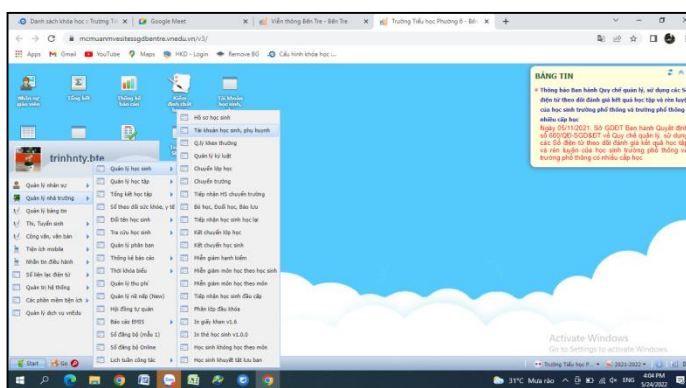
Danh sách khóa học: Trường Tiể ×
Google Meet ×
Viễn thông Bến Tre - Bến Tre ×
Trường Tiểu học Phường 6 - Bến ×
+

mcmuanmvesitessgdbentre.vnedu.vn/v5/

Apps Gmail YouTube Maps HKD - Login Remove BG Cấu hình khóa học ...

Nhân sự giáo viên
Tổng kết
Thống kê báo cáo
Kiểm định chất lượng
Tài khoản học sinh

trinhnty.bte

Quản lý nhân sự
Quản lý nhà trường
Quản lý bảng tin
Thi, Tuyển sinh
Công văn, văn bản
Tiện ích mobile
Nhắn tin điều hành
Sổ liên lạc điện tử
Quản lý hệ thống
Các phần mềm liên kết
Quản lý dịch vụ vnEdu

Quản lý học sinh
Quản lý học tập
Tổng kết học tập
Sổ theo dõi sức khỏe, y tế
Đối tên học sinh
Tra cứu học sinh
Quản lý phân ban
Thống kê báo cáo
Thời khóa biểu
Quản lý thu phí
Quản lý nề nếp (New)
Hội đồng tự quản
Báo cáo EMIS
Sổ đăng bộ (mẫu 1)
Sổ đăng bộ Online
Lịch tuần công tác

Hồ sơ học sinh
Tài khoản học sinh, phụ huynh
Quy khen thưởng
Quản lý kỷ luật
Chuyển lớp học
Chuyển trường
Tiếp nhận HS chuyển trường
Bỏ học, Đuổi học, Bảo lưu
Tiếp nhận học sinh học lại
Kết chuyển lớp học
Kết chuyển học sinh
Miễn giảm hạnh kiểm
Miễn giảm môn học theo học sinh
Miễn giảm môn học theo môn
Tiếp nhận học sinh đầu cấp
Phân lớp đầu khóa
In giấy khen v1.6
In thẻ học sinh v1.0.0
Học sinh không học theo môn
Học sinh khuyết tật lưu ban

BẢNG TIN
Thông báo Ban hành Quy chế quản lý, sử dụng các Sổ điện tử theo dõi đánh giá kết quả học tập và rèn luyện của học sinh trường phổ thông và trường phổ thông có nhiều cấp học
Ngày 05/11/2021, Sở GDĐT Bến Tre ban hành Quyết định số 603/QĐ-SGDĐT về Quy chế quản lý, sử dụng các Sổ điện tử theo dõi đánh giá kết quả học tập và rèn luyện của học sinh trường phổ thông và trường phổ thông có nhiều cấp học

Activate Windows
Go to Settings to activate Windows.

Start
Trường Tiểu học P
2021-2022

31°C Mưa rào ENG 4:04 PM 5/24/2022